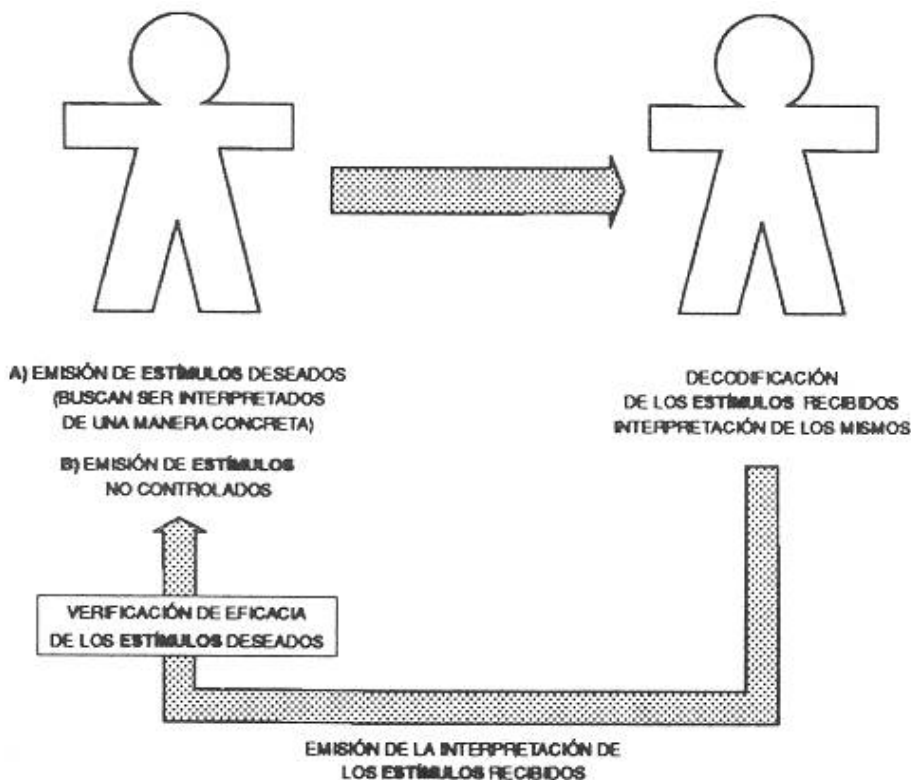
A) EMISIÓN DE ESTÍMULOS DESEADOS
(BUSCAN SER INTERPRETADOS
DE UNA MANERA CONCRETA)

B) EMISIÓN DE ESTÍMULOS
NO CONTROLADOS

DECODIFICACIÓN
DE LOS ESTÍMULOS RECIBIDOS
INTERPRETACIÓN DE LOS MISMOS

VERIFICACIÓN DE EFICACIA
DE LOS ESTÍMULOS DESEADOS

EMISIÓN DE LA INTERPRETACIÓN DE
LOS ESTÍMULOS RECIBIDOS